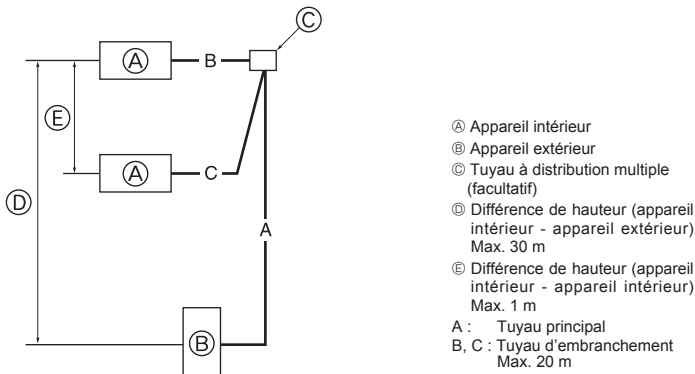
Ⓒ

Ⓐ B

Ⓔ

Ⓐ C

Ⓓ

A

Ⓑ

Ⓐ Appareil intérieur
Ⓑ Appareil extérieur
Ⓒ Tuyau à distribution multiple (facultatif)
Ⓓ Différence de hauteur (appareil intérieur - appareil extérieur) Max. 30 m
Ⓔ Différence de hauteur (appareil intérieur - appareil intérieur) Max. 1 m
A : Tuyau principal
B, C : Tuyau d'embranchement Max. 20 m